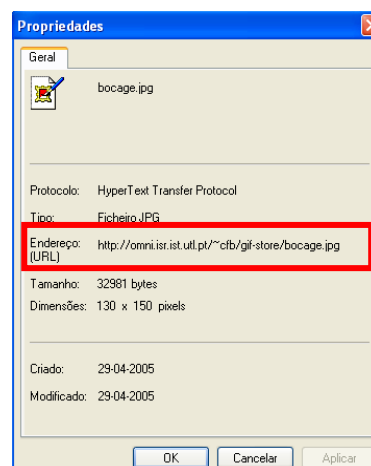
Propriedades

Geral

bocage.jpg

Protocolo: HyperText Transfer Protocol

Tipo: Ficheiro JPG

Endereço: (URL) http://omni.isr.ist.utl.pt/~cfb/gif-store/bocage.jpg

Tamanho: 32981 bytes

Dimensões: 130 x 150 pixels

Criado: 29-04-2005

Modificado: 29-04-2005

OK Cancelar Aplicar